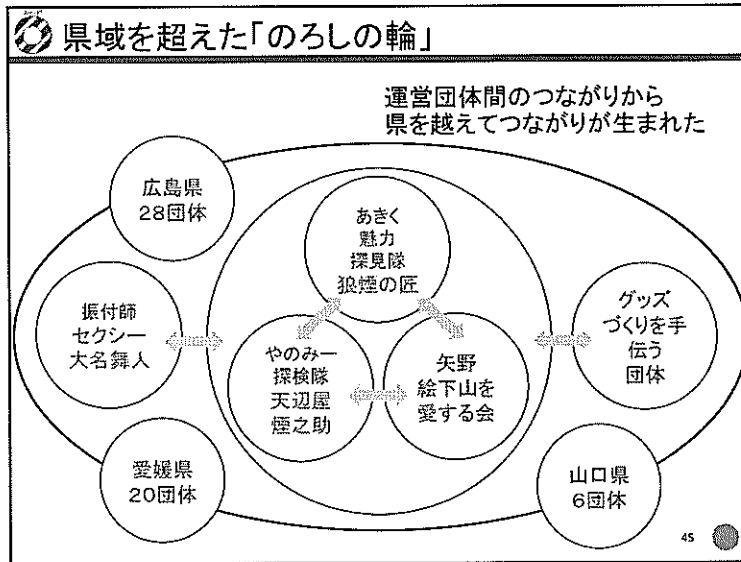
県域を超えた「のろしの輪」

運営団体間のつながりから
県を越えてつながりが生まれた

広島県
28団体

あきく
魅力
探見隊
狼煙の匠

振付師
セクシー
大名舞人

グッズ
づくりを手
伝う
団体

やのみー
探検隊
天辺屋
煙之助

矢野
絵下山を
愛する会

愛媛県
20団体

山口県
6団体

45